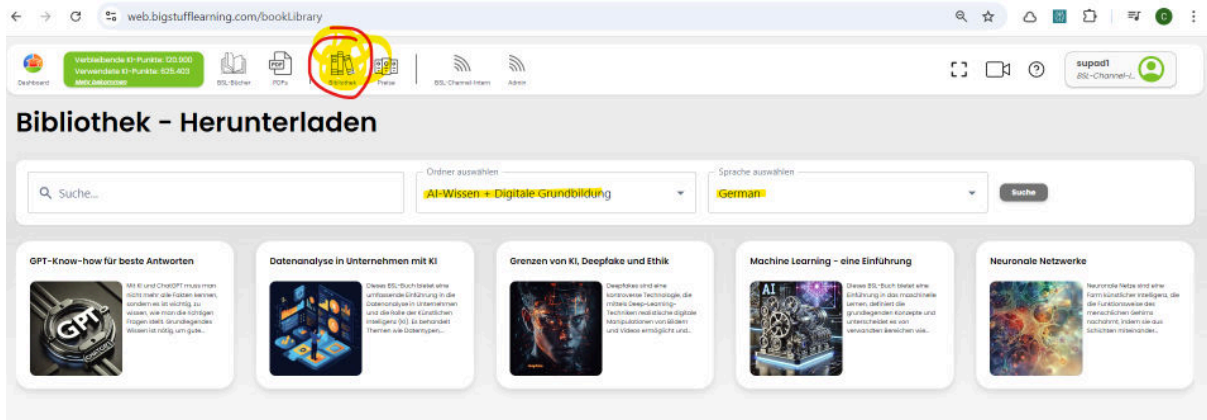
web.bigstufflearning.com/bookLibrary

Dashboard
Verbleibende KI-Punkte: 120.900
Verwendete KI-Punkte: 625.403
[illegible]
BSL-Bücher
PDFs
Bibliothek
Preise
BSL-Channel-Intern
Admin
supad1
BSL-Channel-I...

Bibliothek - Herunterladen

Suche...
Ordner auswählen
AI-Wissen + Digitale Grundbildung
Sprache auswählen
German
Suche

GPT-Know-how für beste Antworten
Mit KI und ChatGPT muss man nicht mehr alle Fakten kennen, sondern es ist wichtig, zu wissen, wie man die richtigen Fragen stellt. Grundlegendes Wissen ist nötig, um gute...

Datenanalyse in Unternehmen mit KI
Dieses BSL-Buch bietet eine umfassende Einführung in die Datenanalyse in Unternehmen und die Rolle der Künstlichen Intelligenz (KI). Es behandelt Themen wie Datentypen,...

Grenzen von KI, Deepfake und Ethik
Deepfakes sind eine kontroverse Technologie, die mittels Deep-Learning-Techniken realistische digitale Manipulationen von Bildern und Videos ermöglicht und...

Machine Learning - eine Einführung
Dieses BSL-Buch bietet eine Einführung in das maschinelle Lernen, definiert die grundlegenden Konzepte und unterscheidet es von verwandten Bereichen wie...

Neuronale Netzwerke
Neuronale Netze sind eine Form künstlicher Intelligenz, die die Funktionsweise des menschlichen Gehirns nachahmt, indem sie aus Schichten miteinander...